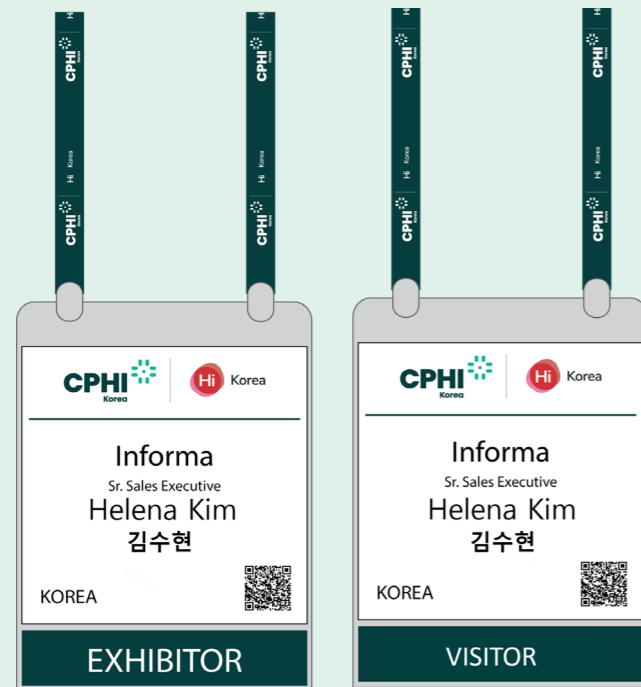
CPHI Korea
Hi Korea
CPHI Korea
CPHI Korea
Hi Korea
CPHI Korea

CPHI Korea
Hi Korea

Informa
Sr. Sales Executive
Helena Kim
김수현

KOREA

EXHIBITOR

CPHI Korea
Hi Korea
CPHI Korea
CPHI Korea
Hi Korea
CPHI Korea

CPHI Korea
Hi Korea

Informa
Sr. Sales Executive
Helena Kim
김수현

KOREA

VISITOR